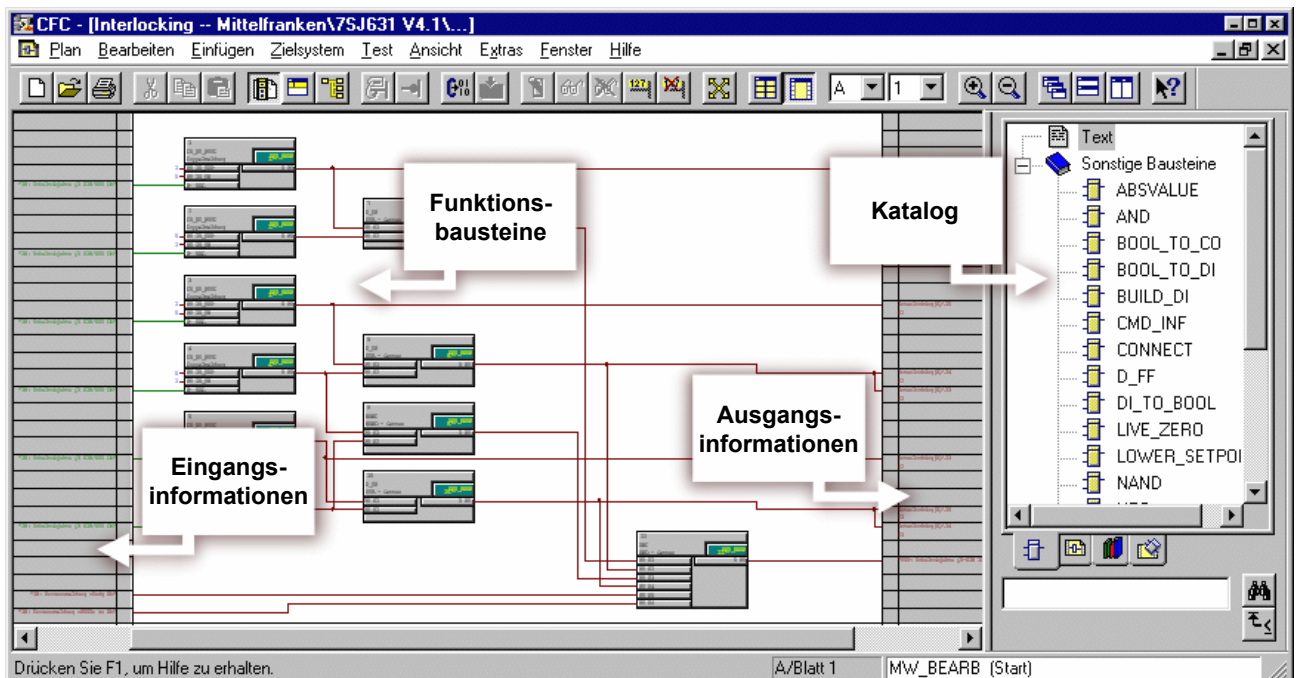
CFC - [Interlocking -- Mittelfranken\7SJ631 V4.1\...]

Plan Bearbeiten Einfügen Zielsystem Test Ansicht Extras Fenster Hilfe

A 1

Funktions-bausteine

Katalog

Ausgangs-informationen

Eingangs-informationen

Text
Sonstige Bausteine
ABSVALUE
AND
BOOL_TO_CO
BOOL_TO_DI
BUILD_DI
CMD_INF
CONNECT
D_FF
DI_TO_BOOL
LIVE_ZERO
LOWER_SETPOI
NAND

Drücken Sie F1, um Hilfe zu erhalten. A/Blatt 1 MW_BEARB (Start)